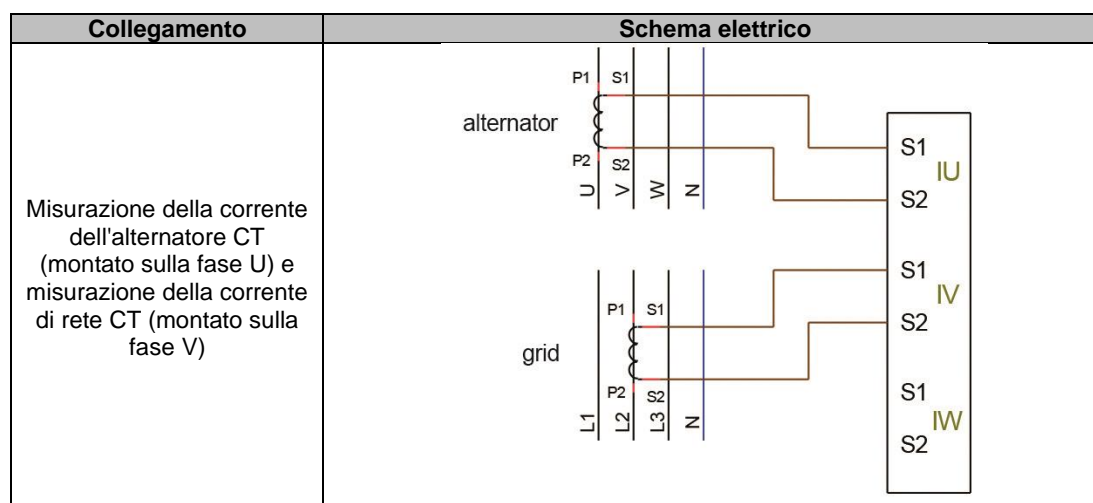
| Collegamento | Schema elettrico |
|---|---|
| Misurazione della corrente dell'alternatore CT (montato sulla fase U) e misurazione della corrente di rete CT (montato sulla fase V) | P1 S1 alternator P2 S2 U V W N S1 IU S2 S1 IV S2 P1 S1 grid P2 S2 L1 L2 L3 N S1 IW S2 |